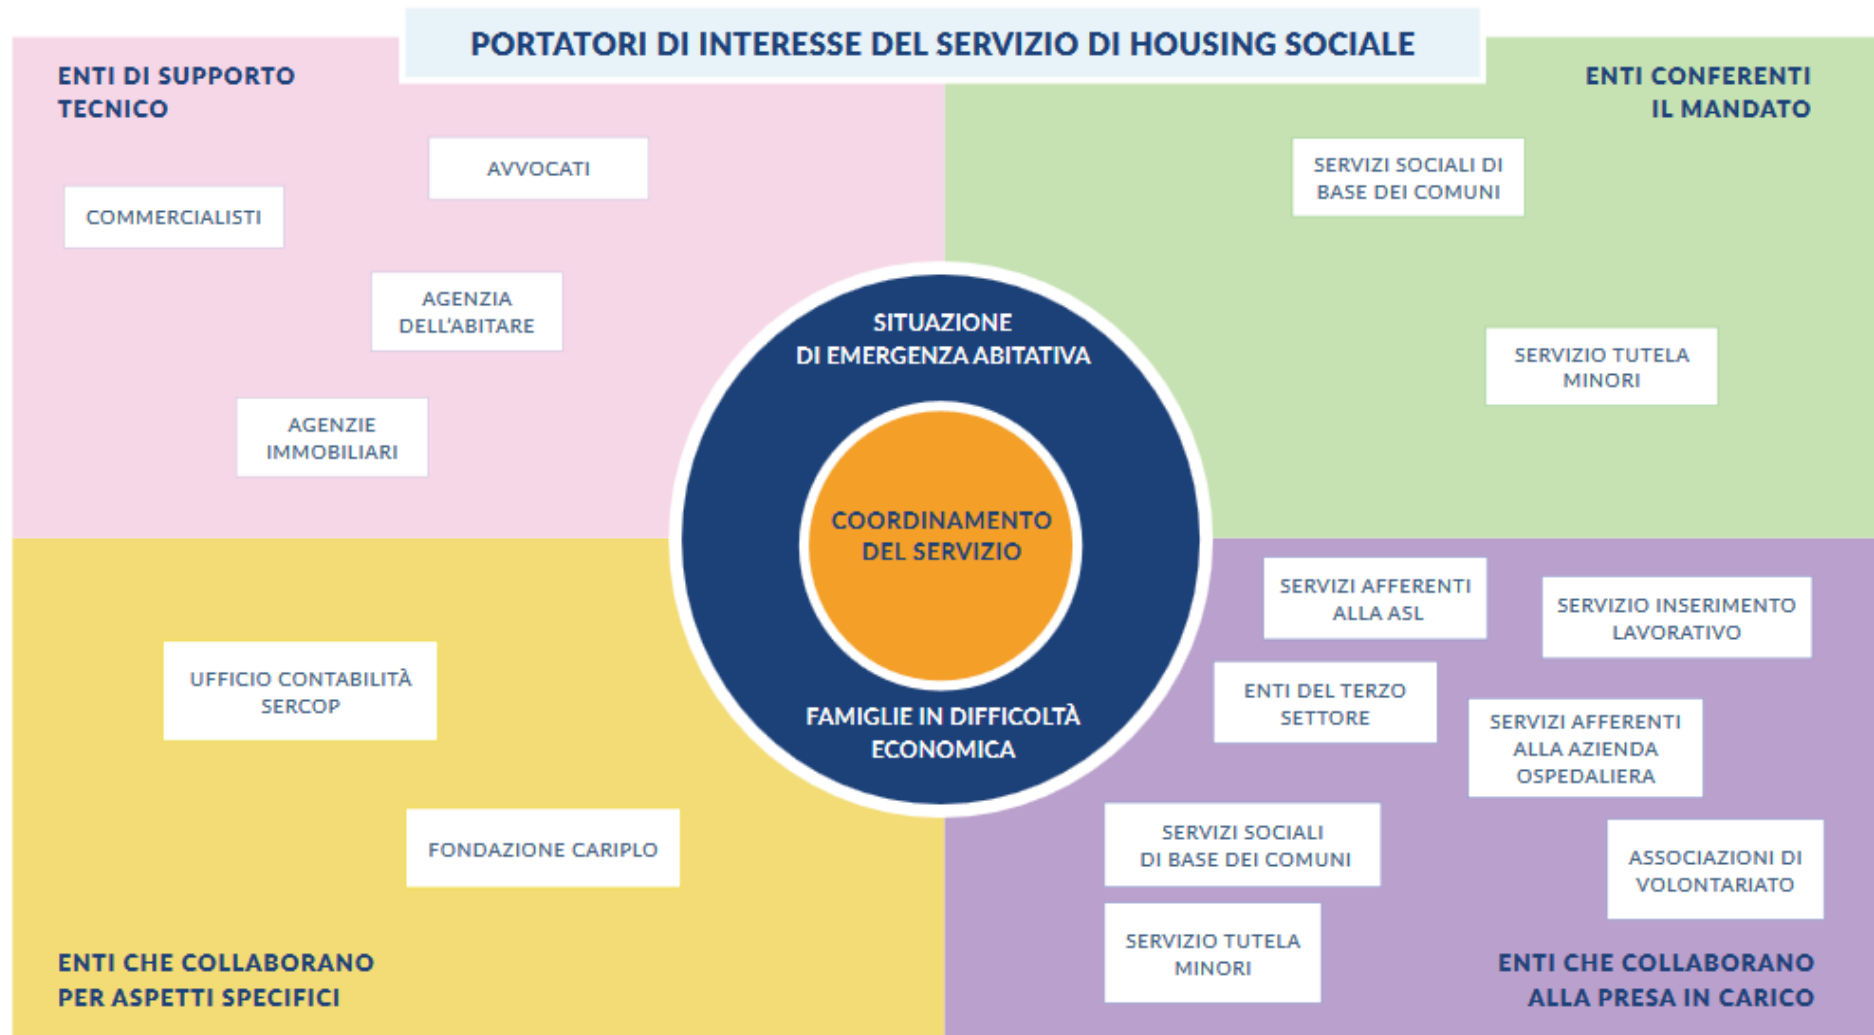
PORTATORI DI INTERESSE DEL SERVIZIO DI HOUSING SOCIALE

ENTI DI SUPPORTO TECNICO

AVVOCATI

COMMERCIALISTI

AGENZIA DELL'ABITARE

AGENZIE IMMOBILIARI

ENTI CONFERENTI IL MANDATO

SERVIZI SOCIALI DI BASE DEI COMUNI

SERVIZIO TUTELA MINORI

SITUAZIONE DI EMERGENZA ABITATIVA

COORDINAMENTO DEL SERVIZIO

FAMIGLIE IN DIFFICOLTÀ ECONOMICA

UFFICIO CONTABILITÀ SERCOP

FONDAZIONE CARIPLO

ENTI CHE COLLABORANO PER ASPETTI SPECIFICI

SERVIZI AFFERENTI ALLA ASL

SERVIZIO INSERIMENTO LAVORATIVO

ENTI DEL TERZO SETTORE

SERVIZI AFFERENTI ALLA AZIENDA OSPEDALIERA

SERVIZI SOCIALI DI BASE DEI COMUNI

ASSOCIAZIONI DI VOLONTARIATO

SERVIZIO TUTELA MINORI

ENTI CHE COLLABORANO ALLA PRESA IN CARICO